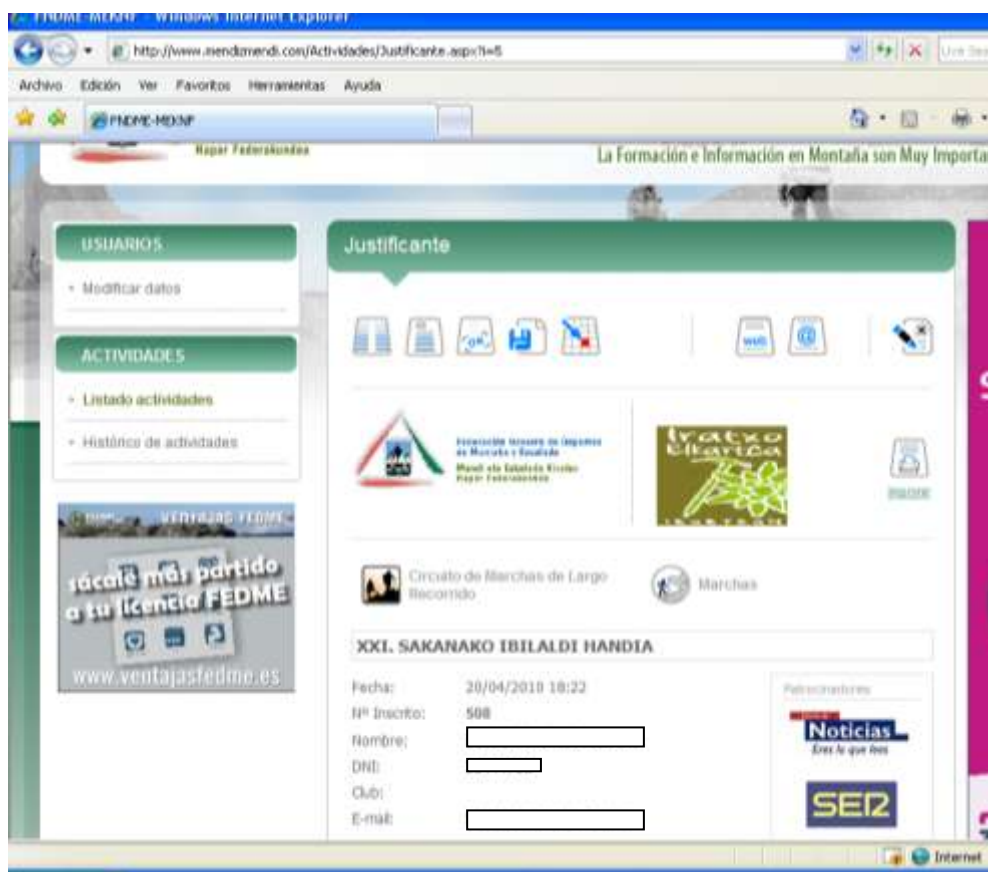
FNDME-MEKNF - Windows Internet Explorer

http://www.mendizmendi.com/Actividades/Justificante.aspx?i=5

Archivo Edición Ver Favoritos Herramientas Ayuda

FNDME-MEKNF

Kapar Federakundea

La Formación e Información en Montaña son Muy Importa

USUARIOS

Modificar datos

ACTIVIDADES

Listado actividades

Histórico de actividades

VENTAJAS FEDME

sácale más partido a tu licencia FEDME

www.ventajasfedme.es

Justificante

Federación Navarra de Deportes de Montaña y Escalada
Mendi eta Eskalada Kirolen Napar Federakundea

Iratxo Elkartea

Imprimir

Circuito de Marchas de Largo Recorrido

Marchas

XXI. SAKANAKO IBILALDI HANDIA

Fecha: 20/04/2010 18:22
Nº Inscrito: 508
Nombre:
DNI:
Club:
E-mail:

Patrocinadores

Noticias
Eres lo que lees

SER

Internet